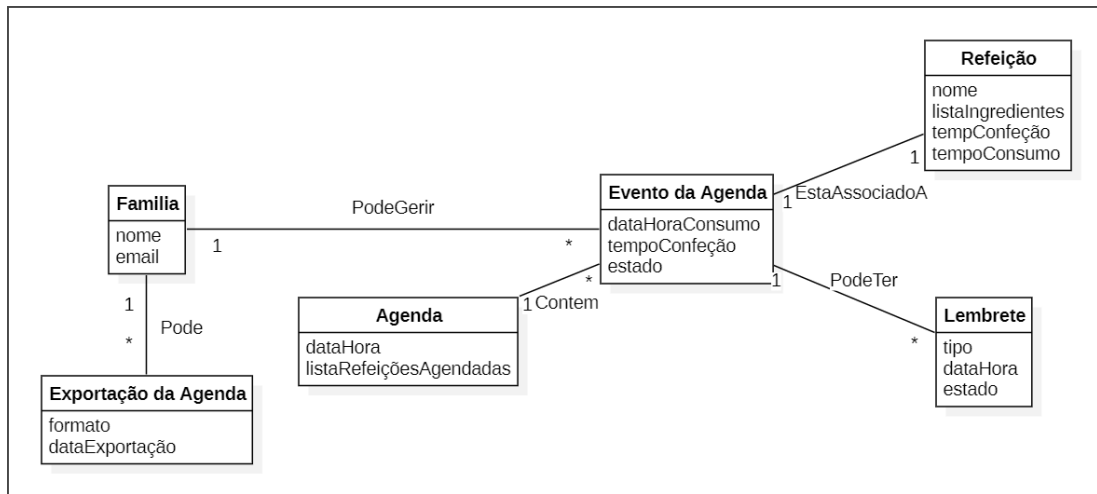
Refeição
nome
listaIngredientes
tempConfeção
tempoConsumo

Familia
nome
email

PodeGerir

1

*

Evento da Agenda
dataHoraConsumo
tempoConfeção
estado

1

1 EstaAssociadoA

1

*

Pode

*

Agenda
dataHora
listaRefeiçõesAgendadas

*

1 Contem

1

PodeTer

*

Lembrete
tipo
dataHora
estado

Exportação da Agenda
formato
dataExportação